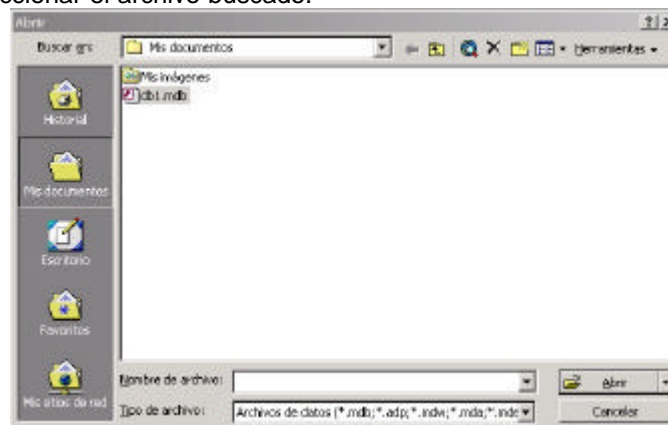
ccionar el archivo buscado.

Abrir

Buscar en: Mis documentos

Herramientas

Mis imágenes
db1.mdb

Historial

Mis documentos

Escritorio

Favoritos

Mis sitios de red

Nombre de archivo:

Tipo de archivo: Archivos de datos (*.mdb;*.adp;*.mdw;*.mda;*.mde

Abrir

Cancelar